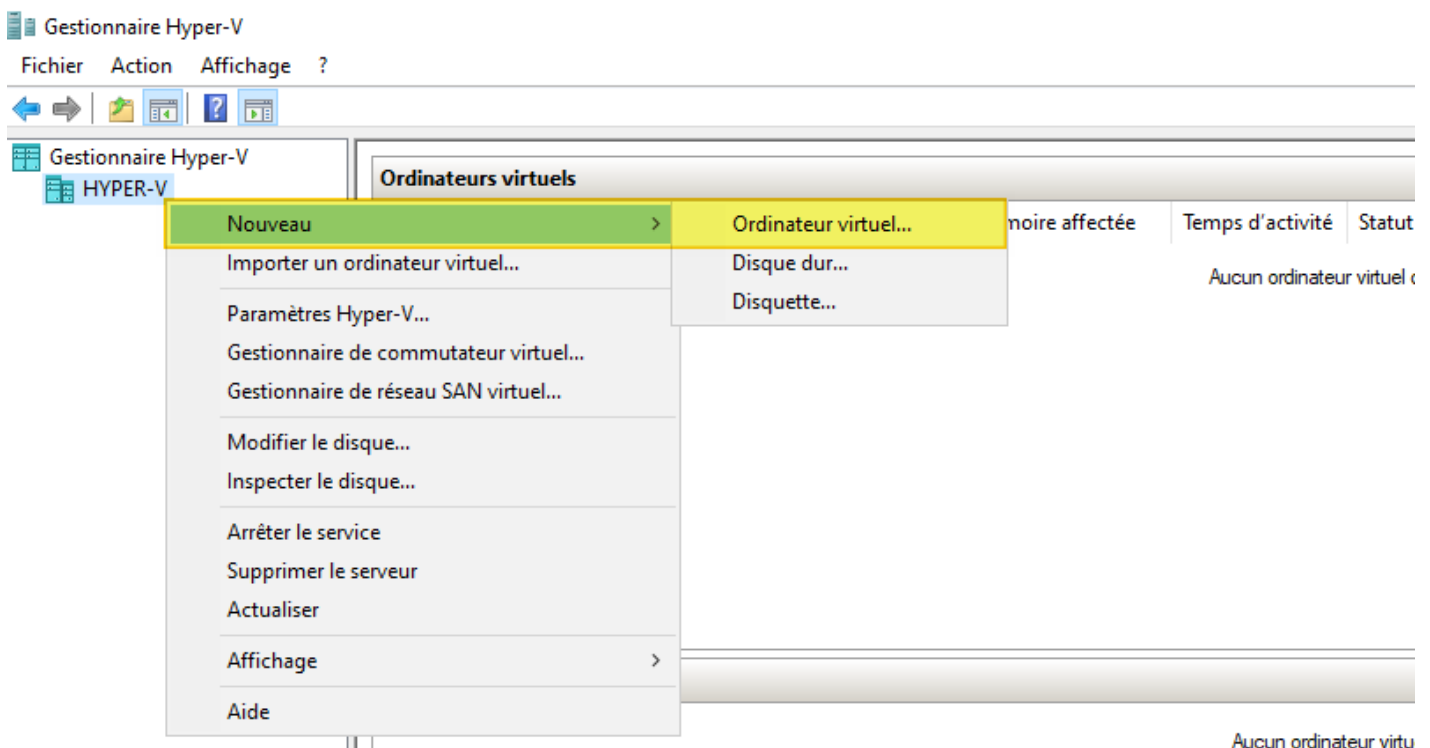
Gestionnaire Hyper-V
Fichier Action Affichage ?

Gestionnaire Hyper-V
HYPER-V

Ordinateurs virtuels

Nouveau
Importer un ordinateur virtuel...
Paramètres Hyper-V...
Gestionnaire de commutateur virtuel...
Gestionnaire de réseau SAN virtuel...
Modifier le disque...
Inspecter le disque...
Arrêter le service
Supprimer le serveur
Actualiser
Affichage
Aide

Ordinateur virtuel...
Disque dur...
Disquette...

moire affectée | Temps d'activité | Statut

Aucun ordinateur virtuel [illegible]

Aucun ordinateur virtu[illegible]